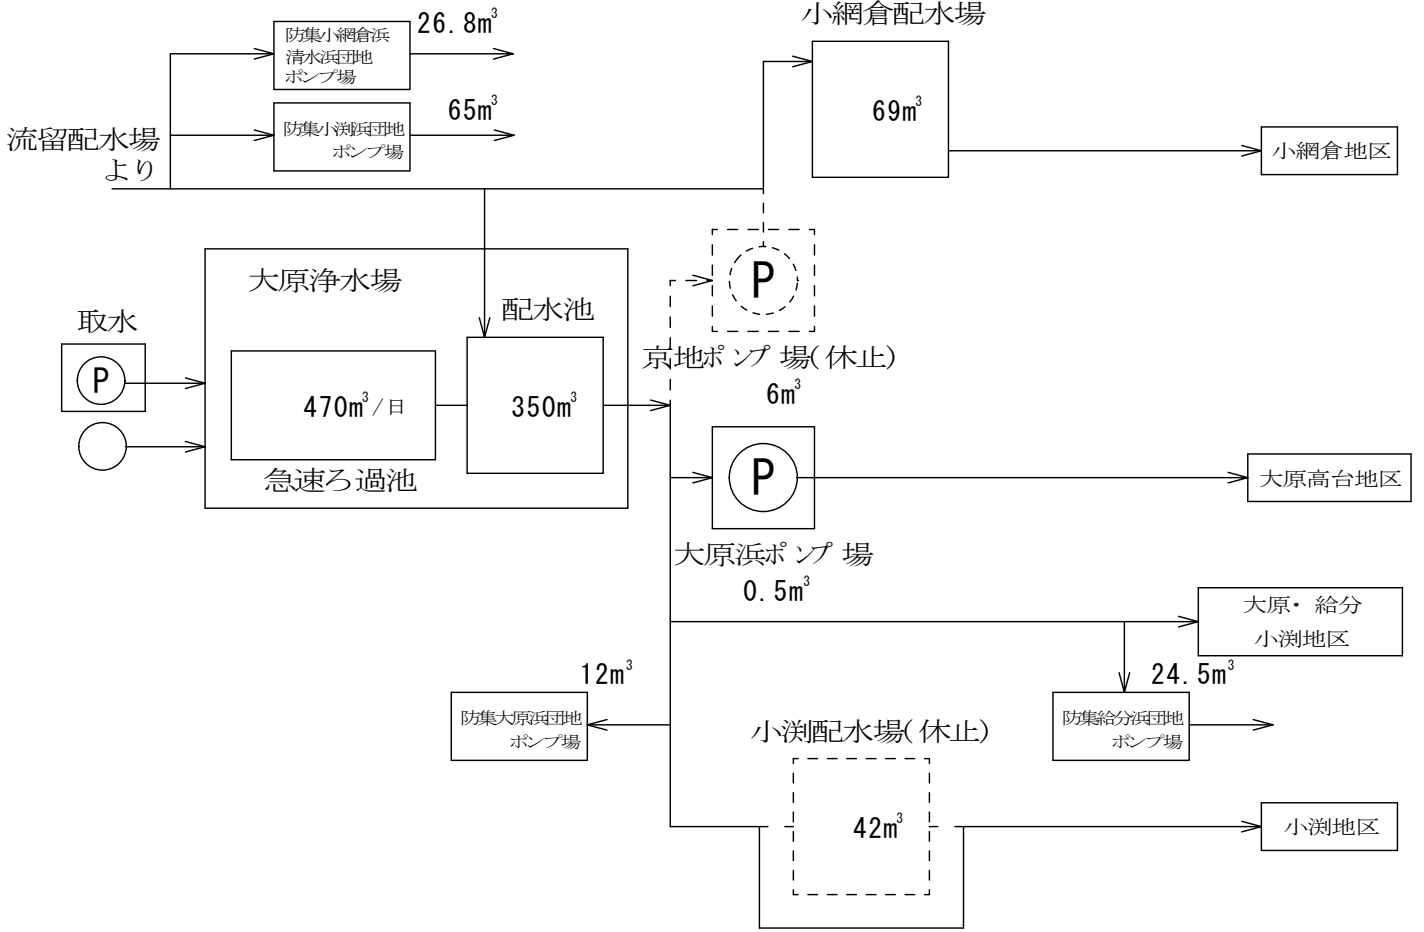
防集小網倉浜清水浜団地ポンプ場

26.8$m^3$

小網倉配水場

防集小渕浜団地ポンプ場

65$m^3$

流留配水場より

69$m^3$

小網倉地区

大原浄水場

配水池

P

取水

京地ポンプ場(休止)

6$m^3$

P

470$m^3$/日

350$m^3$

急速ろ過池

P

大原高台地区

大原浜ポンプ場

0.5$m^3$

大原・給分小渕地区

12$m^3$

24.5$m^3$

防集大原浜団地ポンプ場

小渕配水場(休止)

防集給分浜団地ポンプ場

42$m^3$

小渕地区